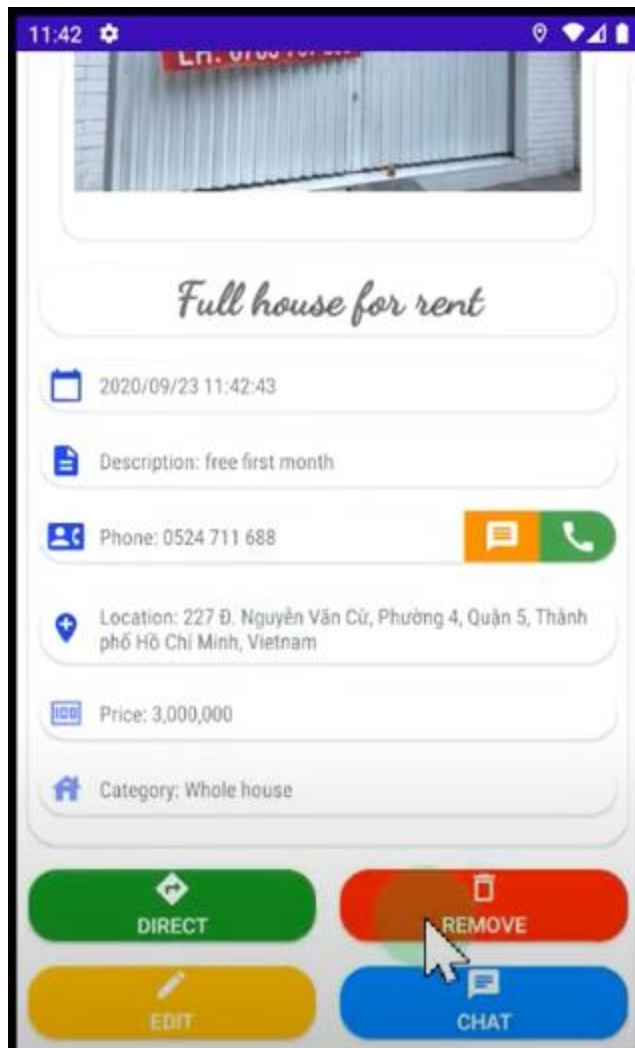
11:42

LH. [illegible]

Full house for rent

2020/09/23 11:42:43

Description: free first month

Phone: 0524 711 688

Location: 227 Đ. Nguyễn Văn Cừ, Phường 4, Quận 5, Thành phố Hồ Chí Minh, Vietnam

Price: 3,000,000

Category: Whole house

DIRECT

REMOVE

EDIT

CHAT